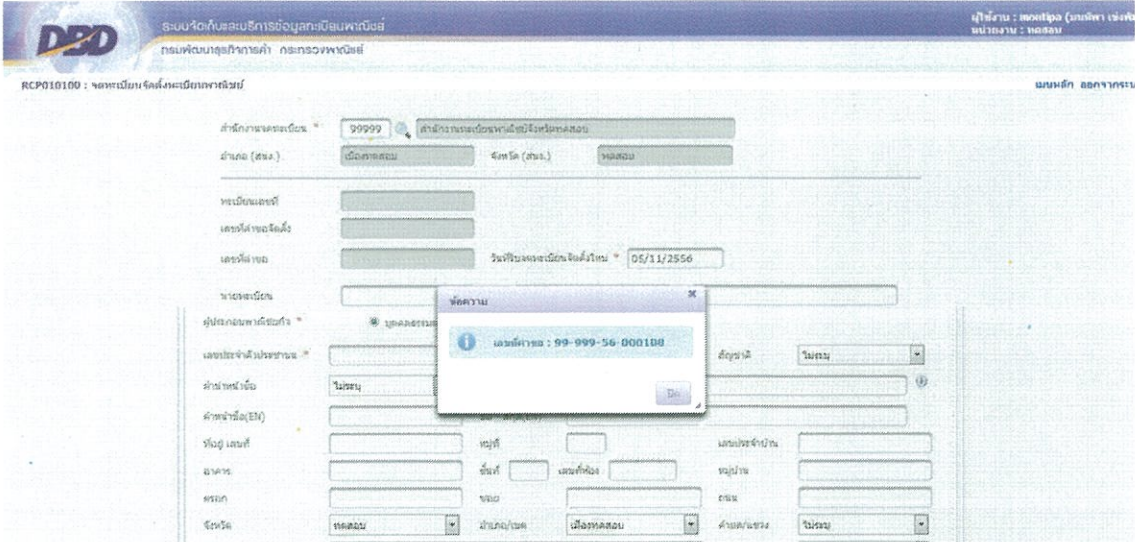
DBD
ระบบจัดเก็บและบริการข้อมูลทะเบียนพาณิชย์
กรมพัฒนาธุรกิจการค้า กระทรวงพาณิชย์

ผู้ใช้งาน : montipa (มนทิพา เช่งพ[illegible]
หน่วยงาน : ทดสอบ

RCP010100 : จดทะเบียนจัดตั้งทะเบียนพาณิชย์

เมนูหลัก ออกจากระบ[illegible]

สำนักงานทะเบียน * 99999 สำนักงานทะเบียนพาณิชย์จังหวัดทดสอบ
อำเภอ (สนง.) เมืองทดสอบ จังหวัด (สนง.) ทดสอบ

ทะเบียนเลขที่
เลขที่คำขอจัดตั้ง
เลขที่คำขอ วันที่ยื่นจดทะเบียนจัดตั้งใหม่ * 05/11/2556

นายทะเบียน
ผู้ประกอบพาณิชยกิจ * บุคคลธรรม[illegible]
เลขประจำตัวประชาชน * สัญชาติ ไม่ระบุ
คำนำหน้าชื่อ ไม่ระบุ
คำนำหน้าชื่อ(EN) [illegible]
ที่อยู่ เลขที่ หมู่ที่ เลขประจำบ้าน
อาคาร ชั้นที่ เลขที่ห้อง หมู่บ้าน
ตรอก ซอย ถนน
จังหวัด ทดสอบ อำเภอ/เขต เมืองทดสอบ ตำบล/แขวง ไม่ระบุ

ข้อความ
เลขที่คำขอ : 99-999-56-000108
Ok